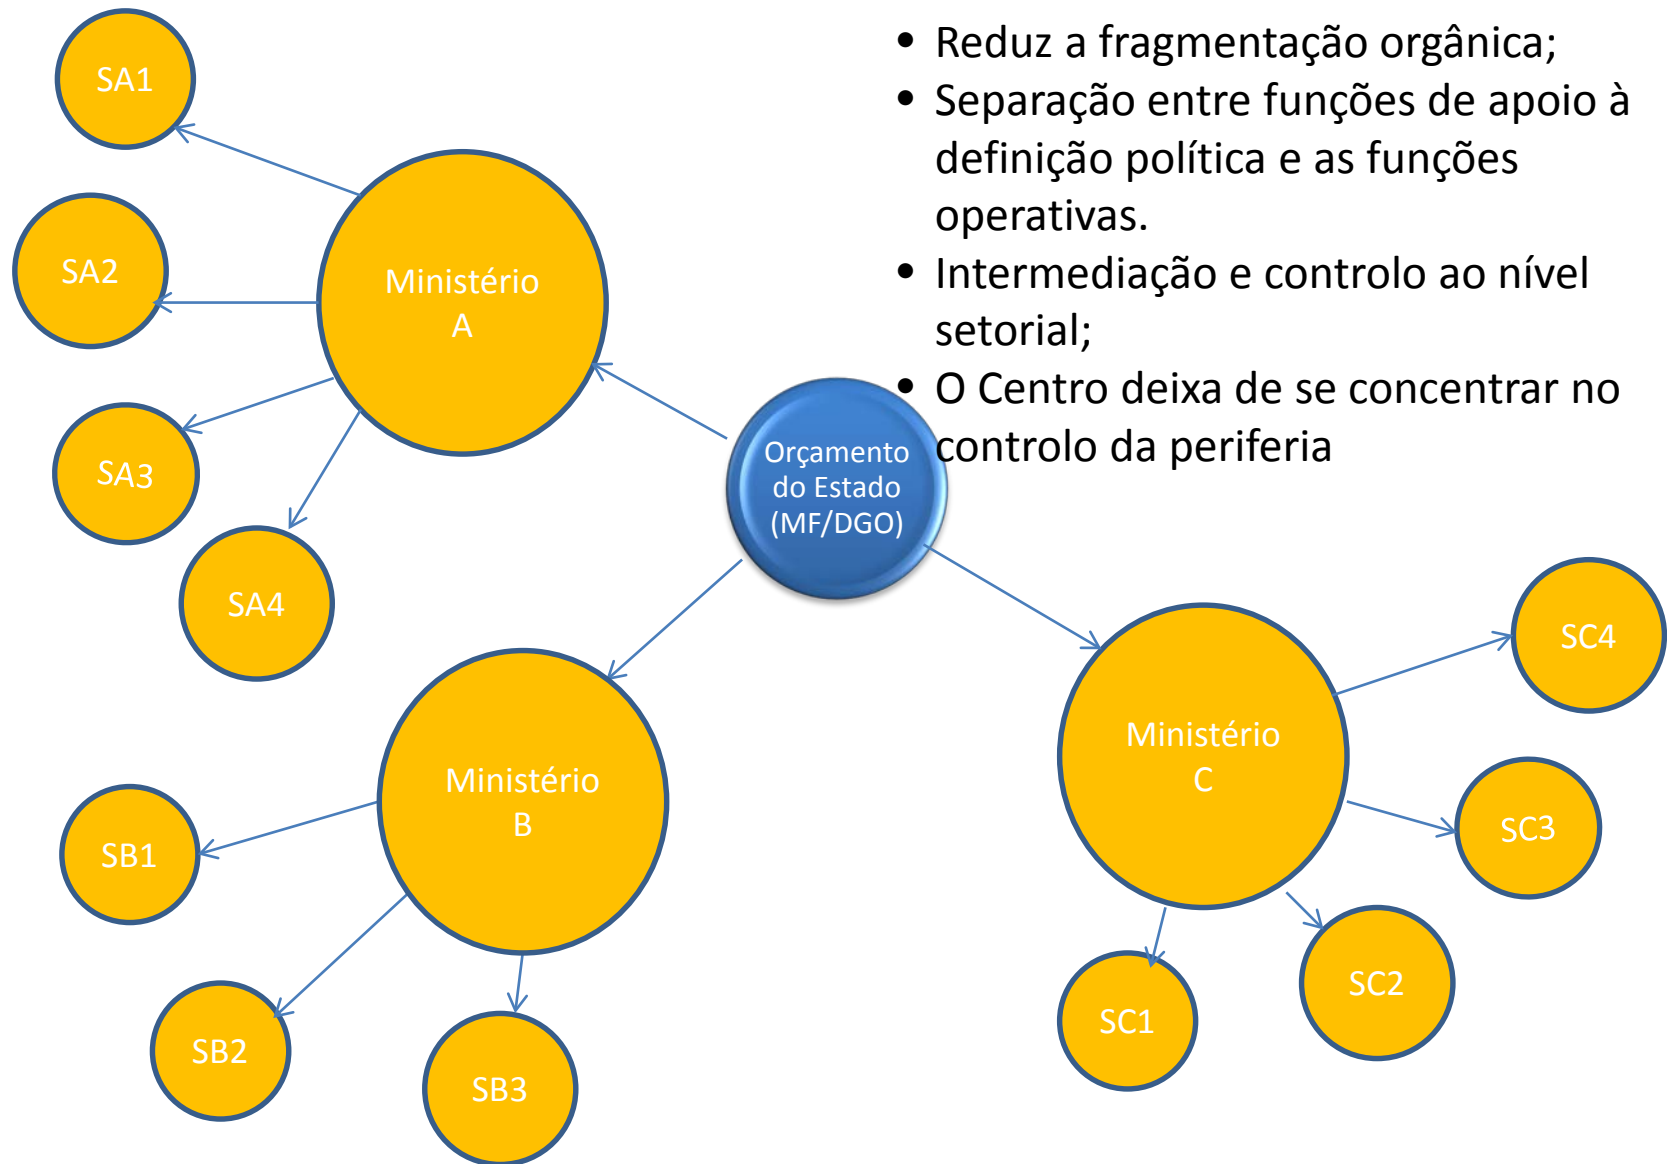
- Reduz a fragmentação orgânica;
- Separação entre funções de apoio à definição política e as funções operativas.
- Intermediação e controlo ao nível setorial;
- O Centro deixa de se concentrar no controlo da periferia

SA1

SA2

Ministério A

SA3

SA4

Orçamento do Estado (MF/DGO)

Ministério B

SB1

SB2

SB3

Ministério C

SC4

SC3

SC2

SC1